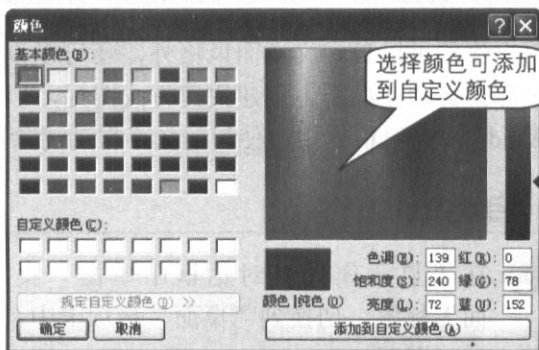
颜色

基本颜色(B):

选择颜色可添加到自定义颜色

自定义颜色(C):

规定自定义颜色(D) >>

确定

取消

颜色|纯色(O)

色调(E): 139

饱和度(S): 240

亮度(L): 72

红(R): 0

绿(G): 78

蓝(U): 152

添加到自定义颜色(A)